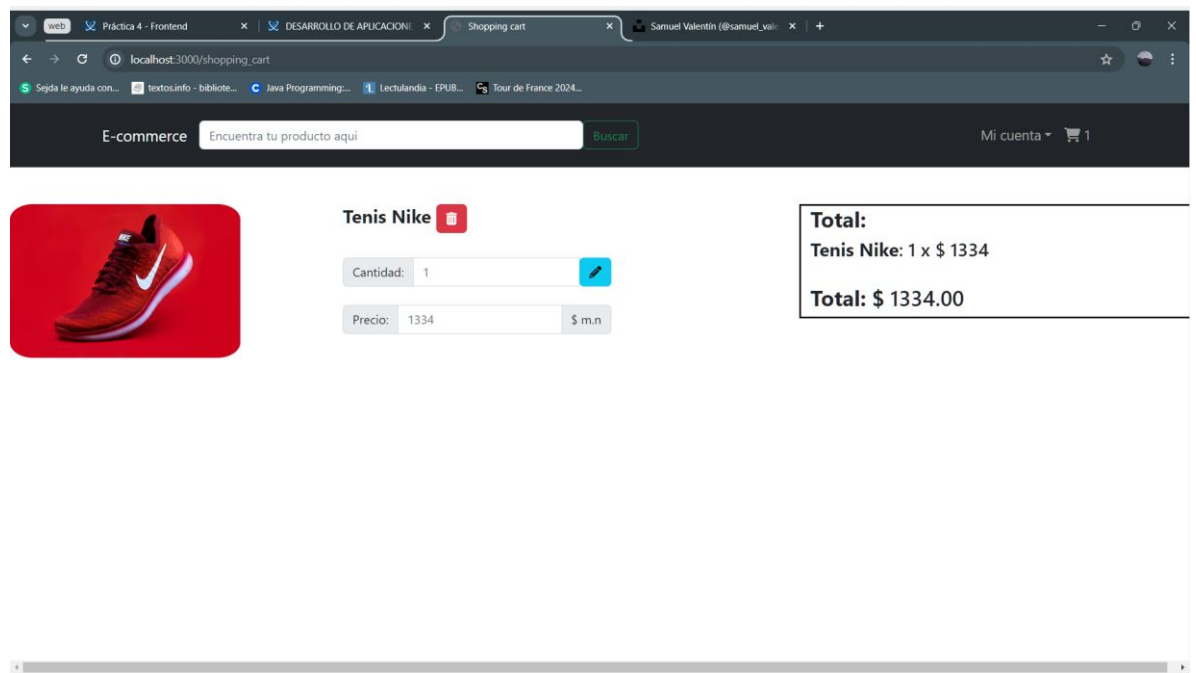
web
Práctica 4 - Frontend
DESARROLLO DE APLICACIONE
Shopping cart
Samuel Valentín (@samuel_vale
localhost:3000/shopping_cart
Sejda le ayuda con...
textos.info - bibliote...
Java Programming:...
Lectulandia - EPUB...
Tour de France 2024...

E-commerce
Encuentra tu producto aqui
Buscar
Mi cuenta
1

Tenis Nike
Cantidad: 1
Precio: 1334 $ m.n

Total:
Tenis Nike: 1 x $ 1334
Total: $ 1334.00